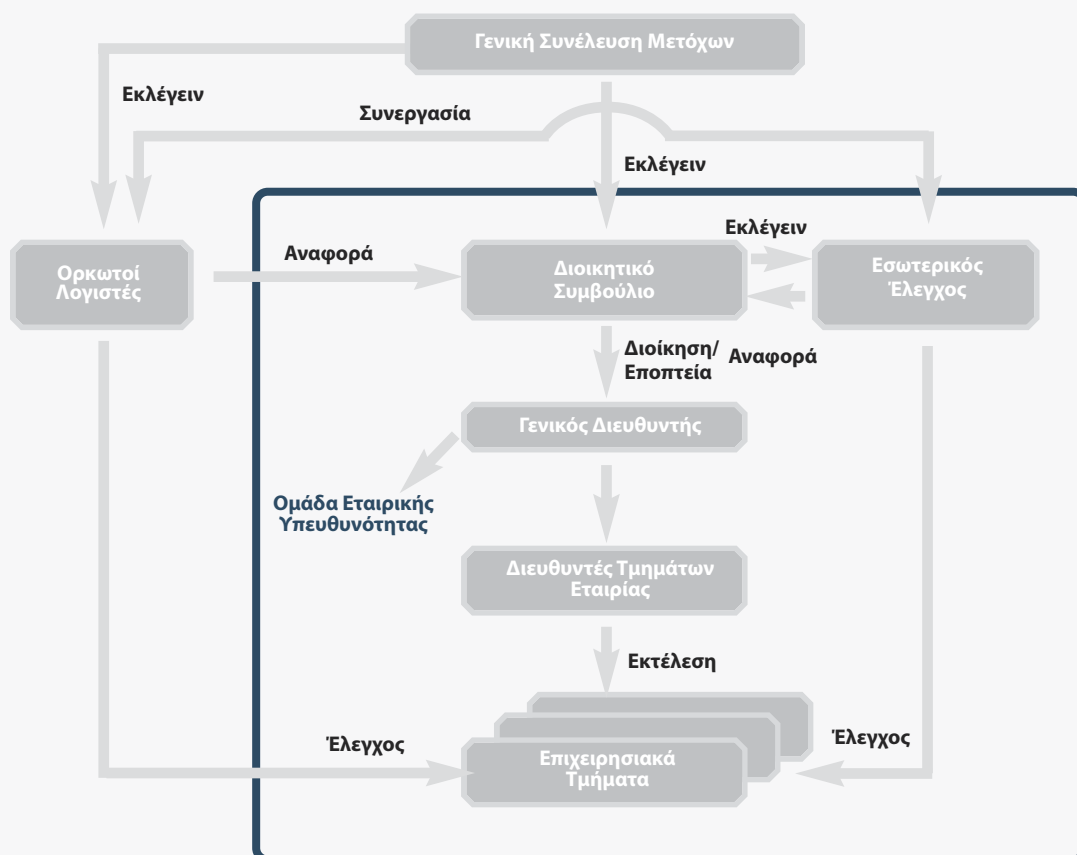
Γενική Συνέλευση Μετόχων

Εκλέγειν

Συνεργασία

Εκλέγειν

Εκλέγειν

Ορκωτοί Λογιστές

Αναφορά

Διοικητικό Συμβούλιο

Εσωτερικός Έλεγχος

Διοίκηση/ Εποπτεία

Αναφορά

Γενικός Διευθυντής

Ομάδα Εταιρικής Υπευθυνότητας

Διευθυντές Τμημάτων Εταιρίας

Εκτέλεση

Έλεγχος

Επιχειρησιακά Τμήματα

Έλεγχος